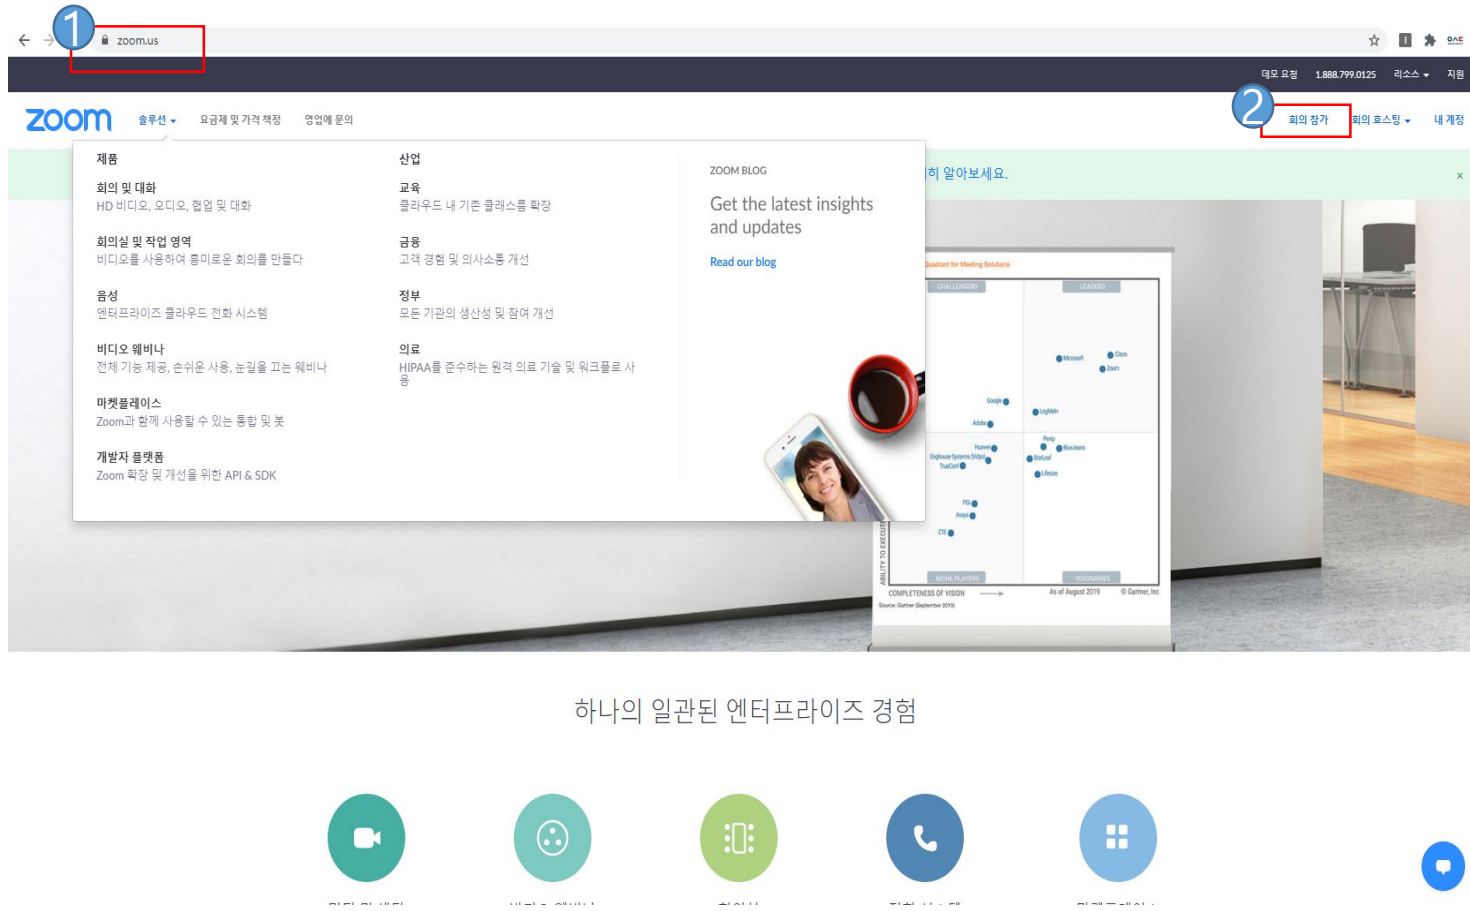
1

zoom.us

데모 요청 1.888.799.0125 리소스 지원

zoom 솔루션 요금제 및 가격 책정 영업에 문의

2

회의 참가 회의 호스팅 내 계정

제품

회의 및 대화
HD 비디오, 오디오, 협업 및 대화

회의실 및 작업 영역
비디오를 사용하여 흥미로운 회의를 만들다

음성
엔터프라이즈 클라우드 전화 시스템

비디오 웨비나
전체 기능 제공, 손쉬운 사용, 눈길을 끄는 웨비나

마켓플레이스
Zoom과 함께 사용할 수 있는 통합 및 봇

개발자 플랫폼
Zoom 확장 및 개선을 위한 API & SDK

산업

교육
클라우드 내 기존 클래스룸 확장

금융
고객 경험 및 의사소통 개선

정부
모든 기관의 생산성 및 참여 개선

의료
HIPAA를 준수하는 원격 의료 기술 및 워크플로 사용

ZOOM BLOG

Get the latest insights and updates

Read our blog

히 알아보세요.

×

Quadrant for Meeting Solutions

CHALLENGERS LEADERS

Microsoft Cisco Zoom Google LogMeIn Adobe Huawei Pexip BlueJeans Enghouse Systems (Vidyo) StarLeaf TrueConf Lifesize PGi Avaya ZTE

NICHE PLAYERS VISIONARIES

ABILITY TO EXECUTE

COMPLETENESS OF VISION As of August 2019 © Gartner, Inc

Source: Gartner (September 2019)

하나의 일관된 엔터프라이즈 경험